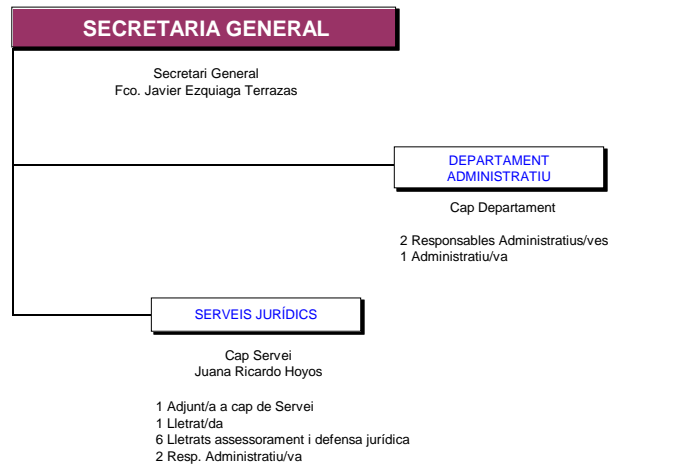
SECRETARIA GENERAL

Secretari General
Fco. Javier Ezquiaga Terrazas

DEPARTAMENT ADMINISTRATIU

Cap Departament

2 Responsables Administratius/ves
1 Administratiu/va

SERVEIS JURÍDICS

Cap Servei
Juana Ricardo Hoyos

1 Adjunt/a a cap de Servei
1 Lletrat/da
6 Lletrats assessorament i defensa jurídica
2 Resp. Administratiu/va